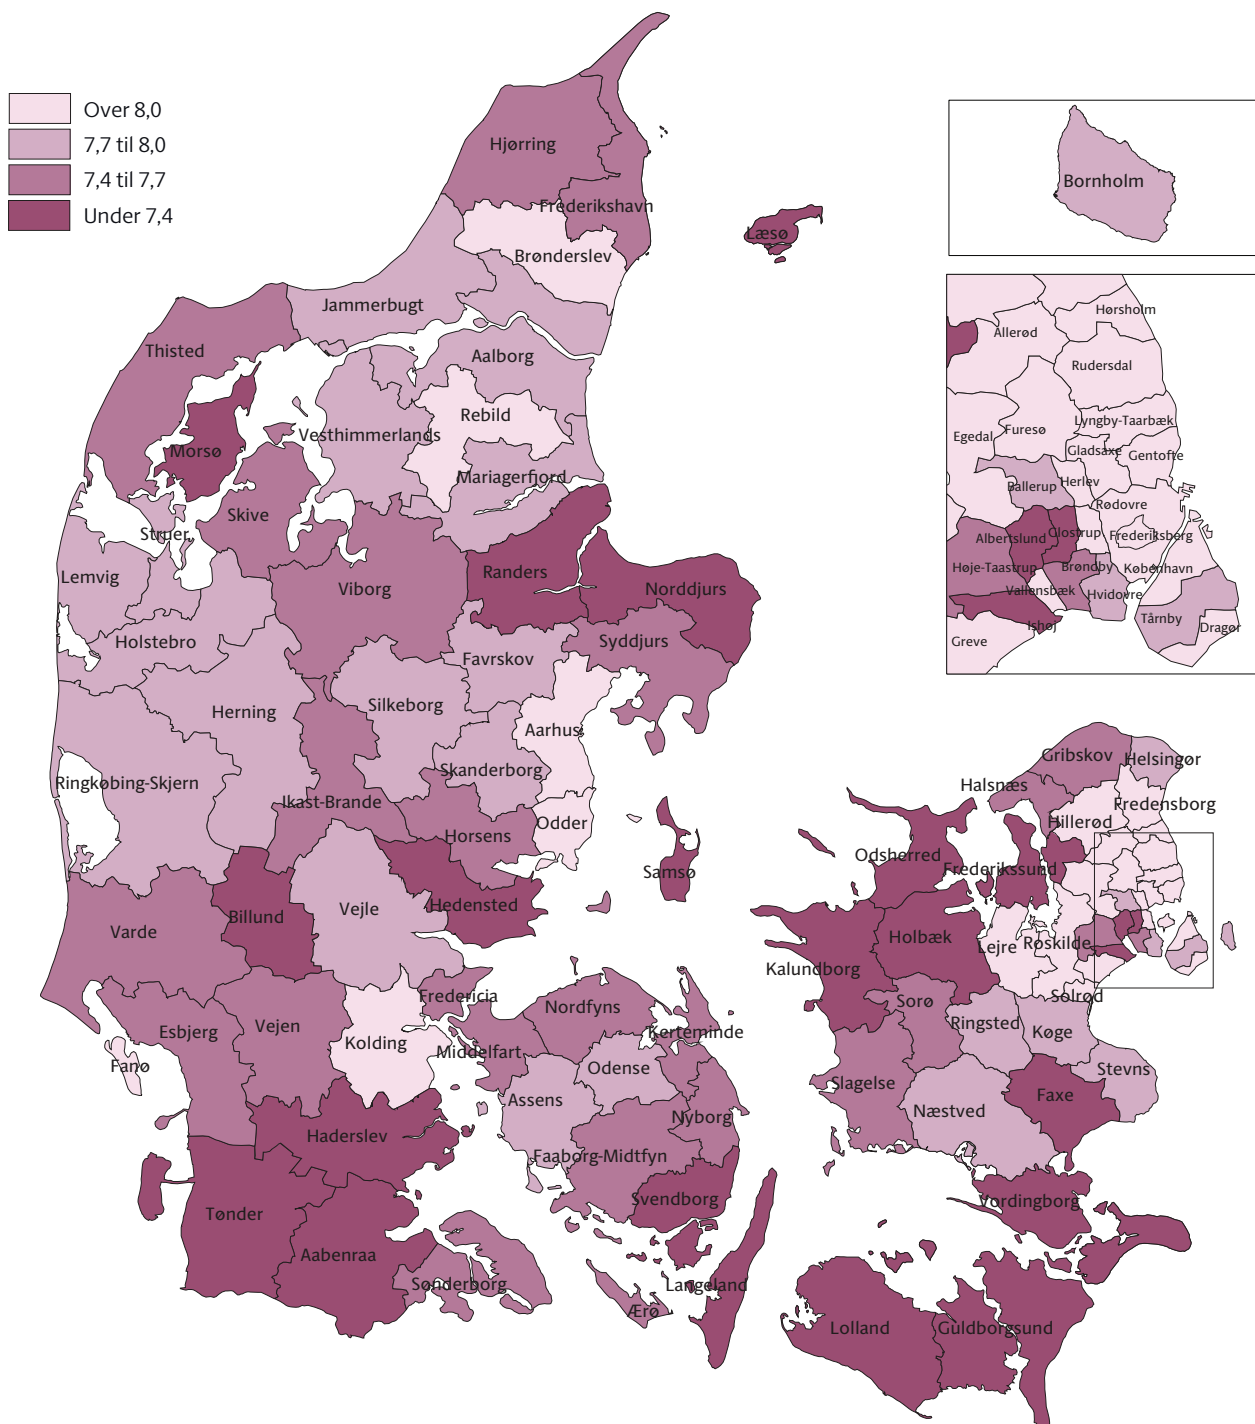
Over 8,0
7,7 til 8,0
7,4 til 7,7
Under 7,4

Bornholm

Hørsholm
Allerød
Rudersdal
Furesø
Lyngby-Taarbæk
Egedal
Gladsaxe
Gentofte
Ballerup
Herlev
Rødovre
Albertslund
Glostrup
Frederiksberg
Høje-Taastrup
Brøndby
København
Vallensbæk
Hvidovre
Ishøj
Tårnby
Dragør
Greve

Hjørring
Frederikshavn
Læsø
Brønderslev
Jammerbugt
Thisted
Aalborg
Rebild
Morsø
Vesthimmerlands
Mariagerfjord
Skive
Struer
Lemvig
Randers
Viborg
Norddjurs
Holstebro
Syddjurs
Favrskov
Herning
Silkeborg
Aarhus
Ringkøbing-Skjern
Skanderborg
Ikast-Brande
Odder
Horsens
Samsø
Hedensted
Billund
Vejle
Varde
Fredericia
Esbjerg
Vejen
Kolding
Middelfart
Fanø
Nordfyns
Kerteminde
Odense
Assens
Nyborg
Haderslev
Faaborg-Midtfyn
Svendborg
Tønder
Aabenraa
Sønderborg
Langeland
Ærø
Gribskov
Helsingør
Halsnæs
Fredensborg
Hillerød
Odsherred
Frederikssund
Holbæk
Lejre
Roskilde
Kalundborg
Solrød
Sorø
Ringsted
Køge
Slagelse
Stevns
Næstved
Faxe
Vordingborg
Lolland
Guldborgsund